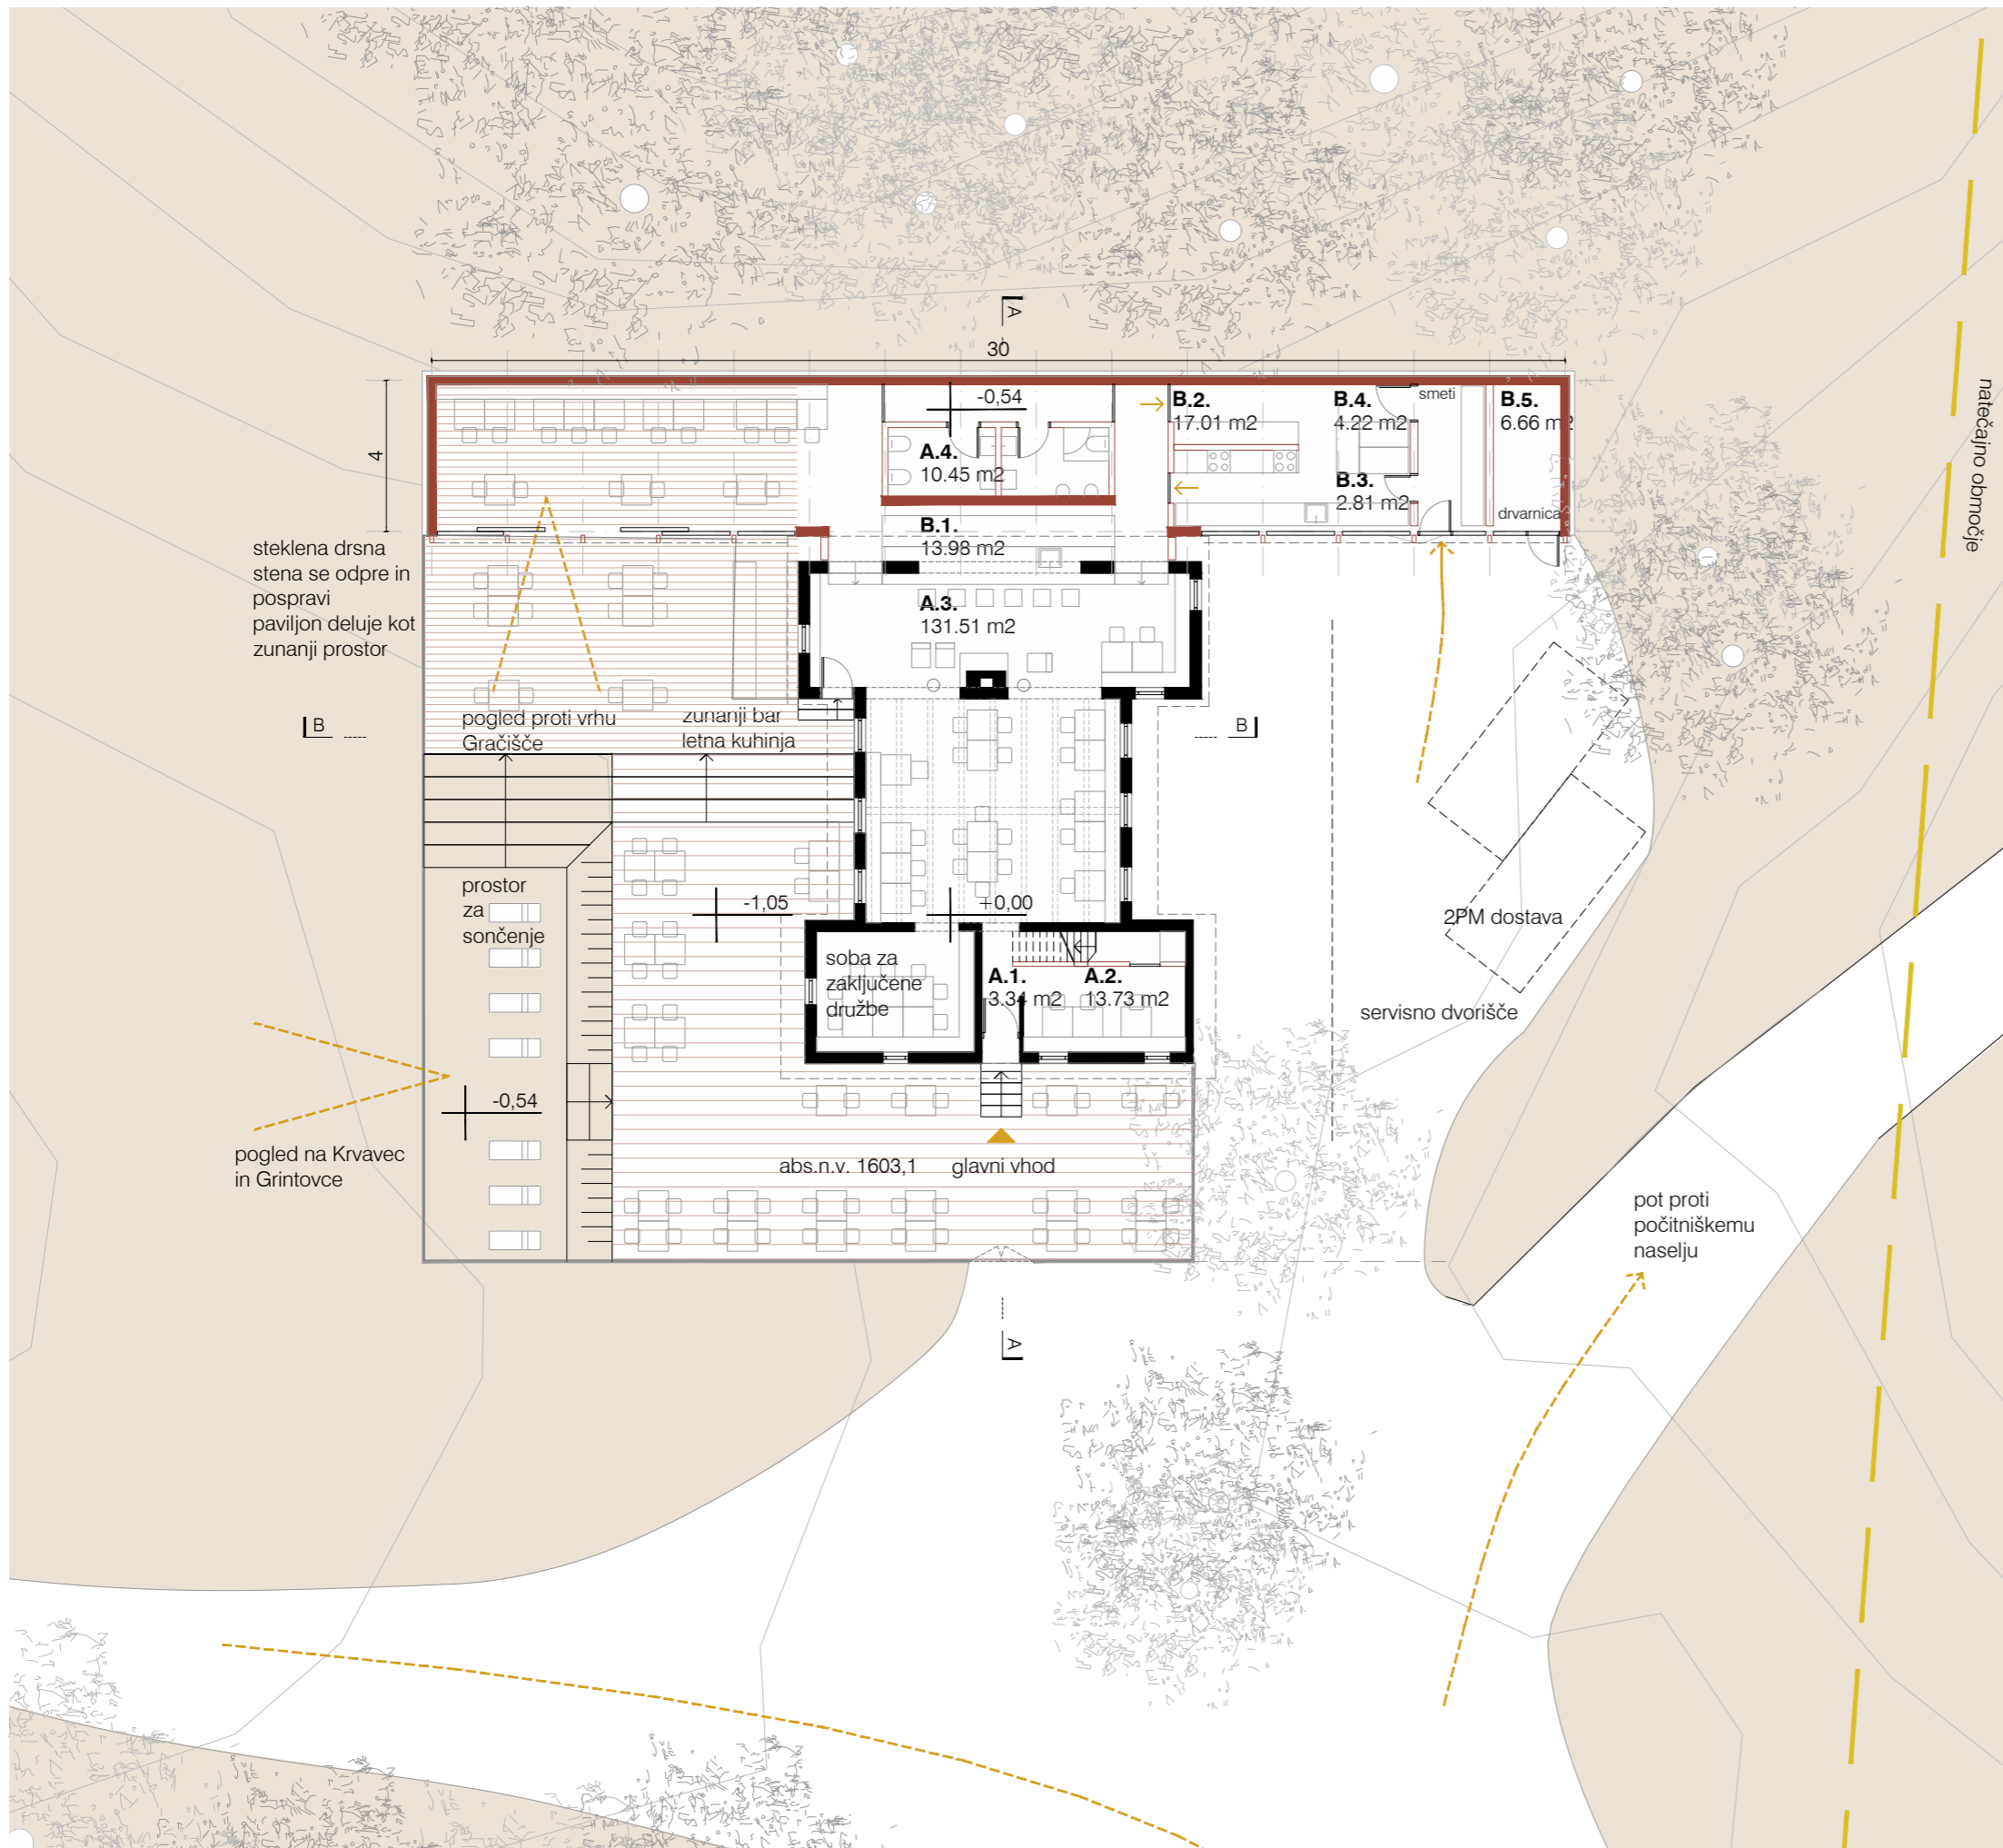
A

30

4

-0,54

A.4.
10.45 m2

B.2.
17.01 m2

B.4.
4.22 m2

smeti

B.5.
6.66 m2

B.3.
2.81 m2

drvarnica

natečajno območje

B.1.
13.98 m2

A.3.
131.51 m2

steklena drsna stena se odpre in pospravi paviljon deluje kot zunanji prostor

B

pogled proti vrhu Gračišče

zunanji bar letna kuhinja

B

prostor za sončenje

-1,05

+0,00

soba za zaključene družbe

A.1.
3.34 m2

A.2.
13.73 m2

2PM dostava

servisno dvorišče

-0,54

pogled na Krvavec in Grintovce

abs.n.v. 1603,1

glavni vhod

pot proti počitniškemu naselju

A